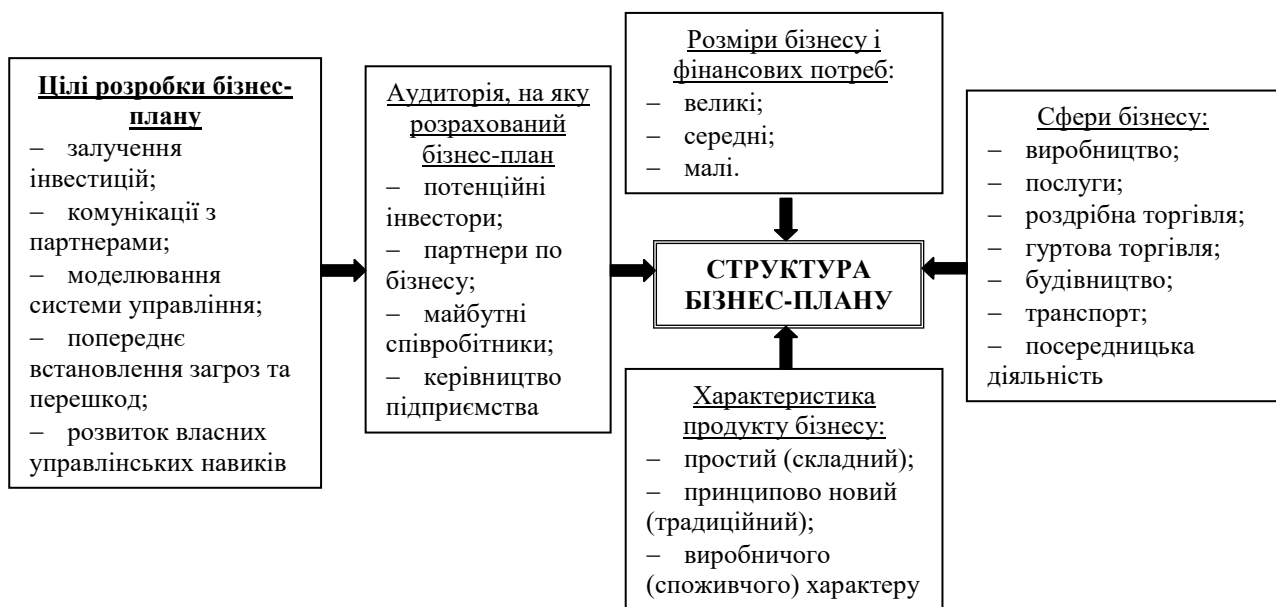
Цілі розробки бізнес-плану
– залучення інвестицій;
– комунікації з партнерами;
– моделювання системи управління;
– попереднє встановлення загроз та перешкод;
– розвиток власних управлінських навиків

Аудиторія, на яку розрахований бізнес-план
– потенційні інвестори;
– партнери по бізнесу;
– майбутні співробітники;
– керівництво підприємства

Розміри бізнесу і фінансових потреб:
– великі;
– середні;
– малі.

СТРУКТУРА БІЗНЕС-ПЛАНУ

Сфери бізнесу:
– виробництво;
– послуги;
– роздрібна торгівля;
– гуртова торгівля;
– будівництво;
– транспорт;
– посередницька діяльність

Характеристика продукту бізнесу:
– простий (складний);
– принципово новий (традиційний);
– виробничого (споживчого) характеру